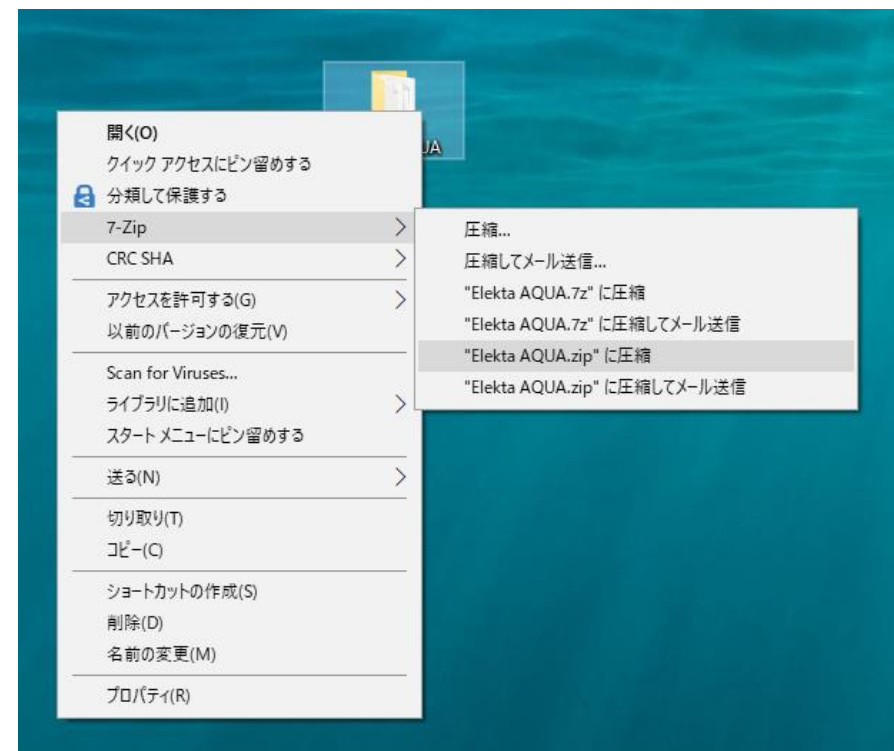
UA

開く(O)
クイック アクセスにピン留めする
分類して保護する
7-Zip
CRC SHA
アクセスを許可する(G)
以前のバージョンの復元(V)
Scan for Viruses...
ライブラリに追加(I)
スタート メニューにピン留めする
送る(N)
切り取り(T)
コピー(C)
ショートカットの作成(S)
削除(D)
名前の変更(M)
プロパティ(R)

圧縮...
圧縮してメール送信...
"Elekta AQUA.7z" に圧縮
"Elekta AQUA.7z" に圧縮してメール送信
"Elekta AQUA.zip" に圧縮
"Elekta AQUA.zip" に圧縮してメール送信